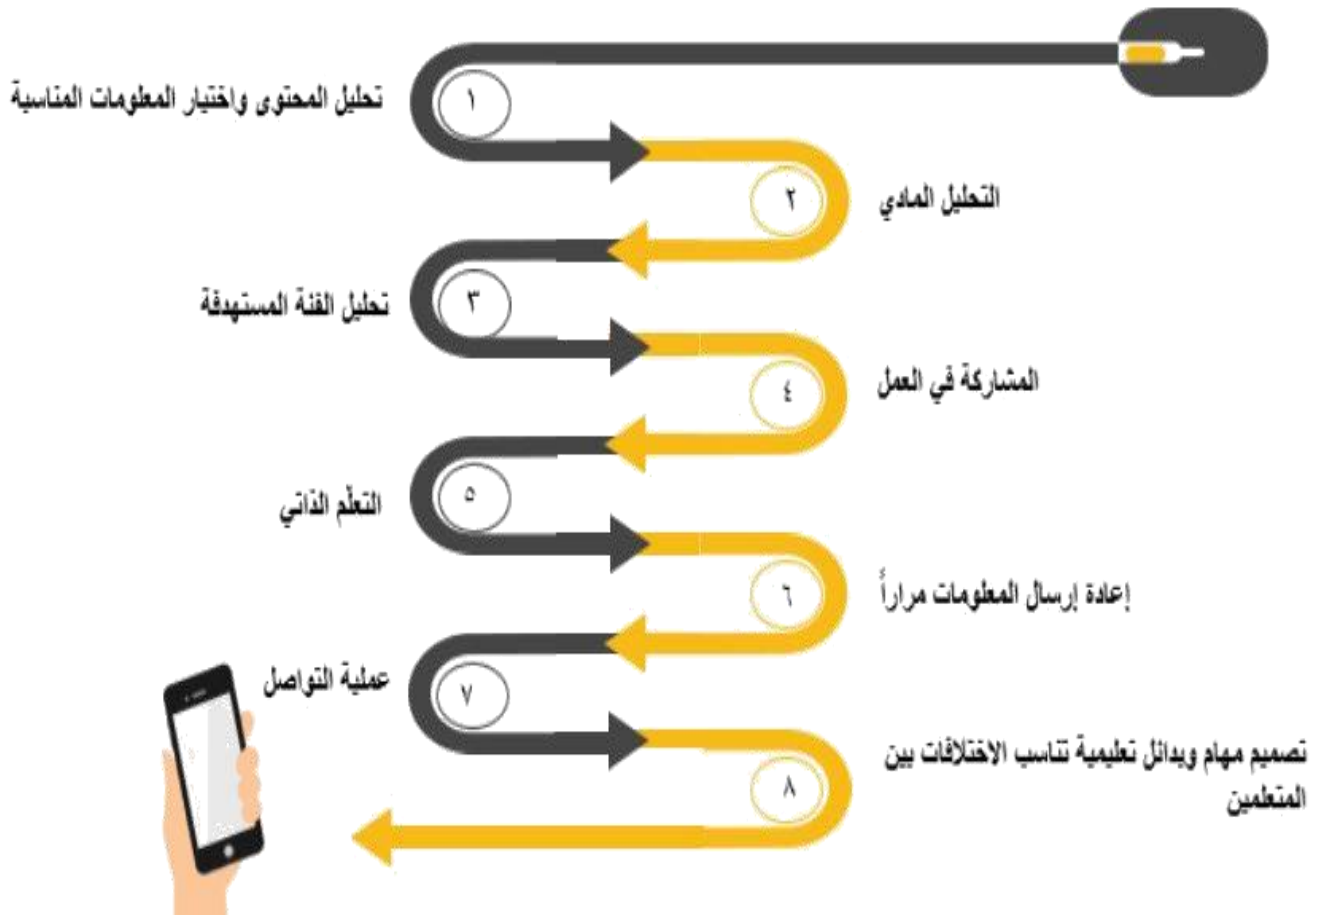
١
تحليل المحتوى واختيار المعلومات المناسبة

٢
التحليل المادي

٣
تحليل الفئة المستهدفة

٤
المشاركة في العمل

٥
التعلّم الذاتي

٦
إعادة إرسال المعلومات مراراً

٧
عملية التواصل

٨
تصميم مهام وبدائل تعليمية تناسب الاختلافات بين المتعلمين